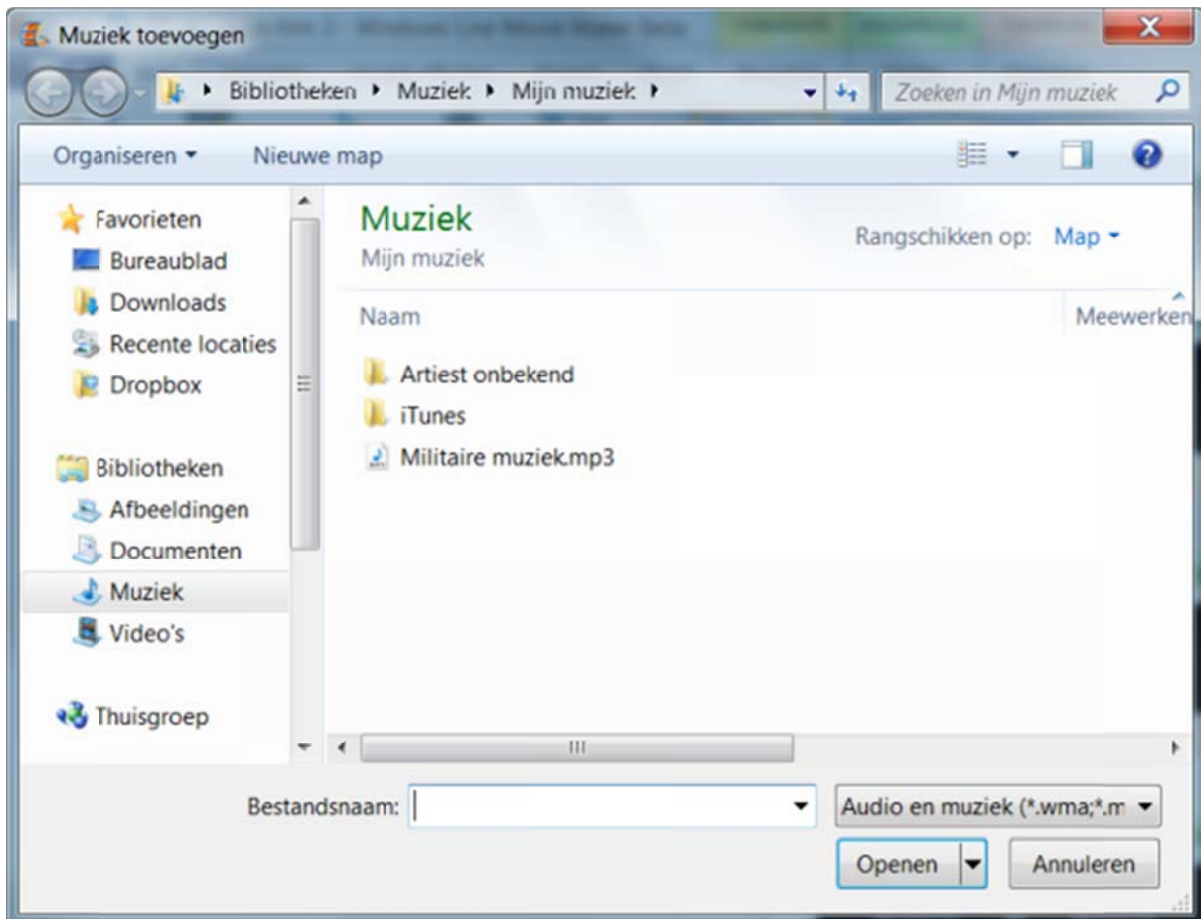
Muziek toevoegen

Bibliotheken ▸ Muziek ▸ Mijn muziek ▸

Zoeken in Mijn muziek

Organiseren ▾ Nieuwe map

Favorieten
Bureaublad
Downloads
Recente locaties
Dropbox

Bibliotheken
Afbeeldingen
Documenten
Muziek
Video's

Thuisgroep

Muziek
Mijn muziek

Rangschikken op: Map ▾

Naam
Meewerken

Artiest onbekend
iTunes
Militaire muziek.mp3

Bestandsnaam:

Audio en muziek (*.wma;*.m

Openen

Annuleren